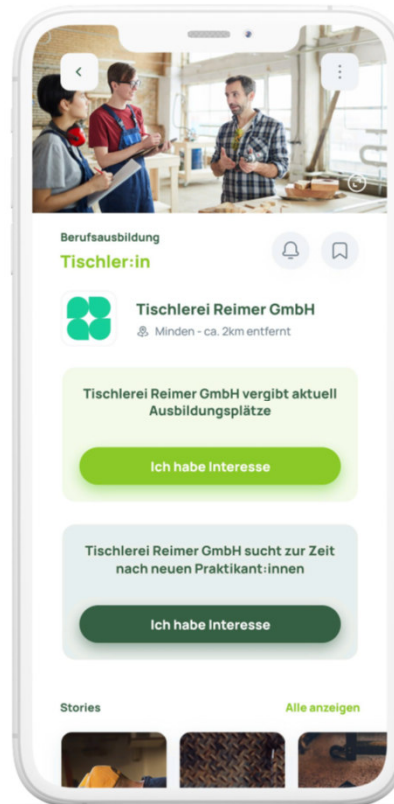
Berufsausbildung

Tischler:in

Tischlerei Reimer GmbH

Minden - ca. 2km entfernt

Tischlerei Reimer GmbH vergibt aktuell Ausbildungsplätze

Ich habe Interesse

Tischlerei Reimer GmbH sucht zur Zeit nach neuen Praktikant:innen

Ich habe Interesse

Stories

Alle anzeigen